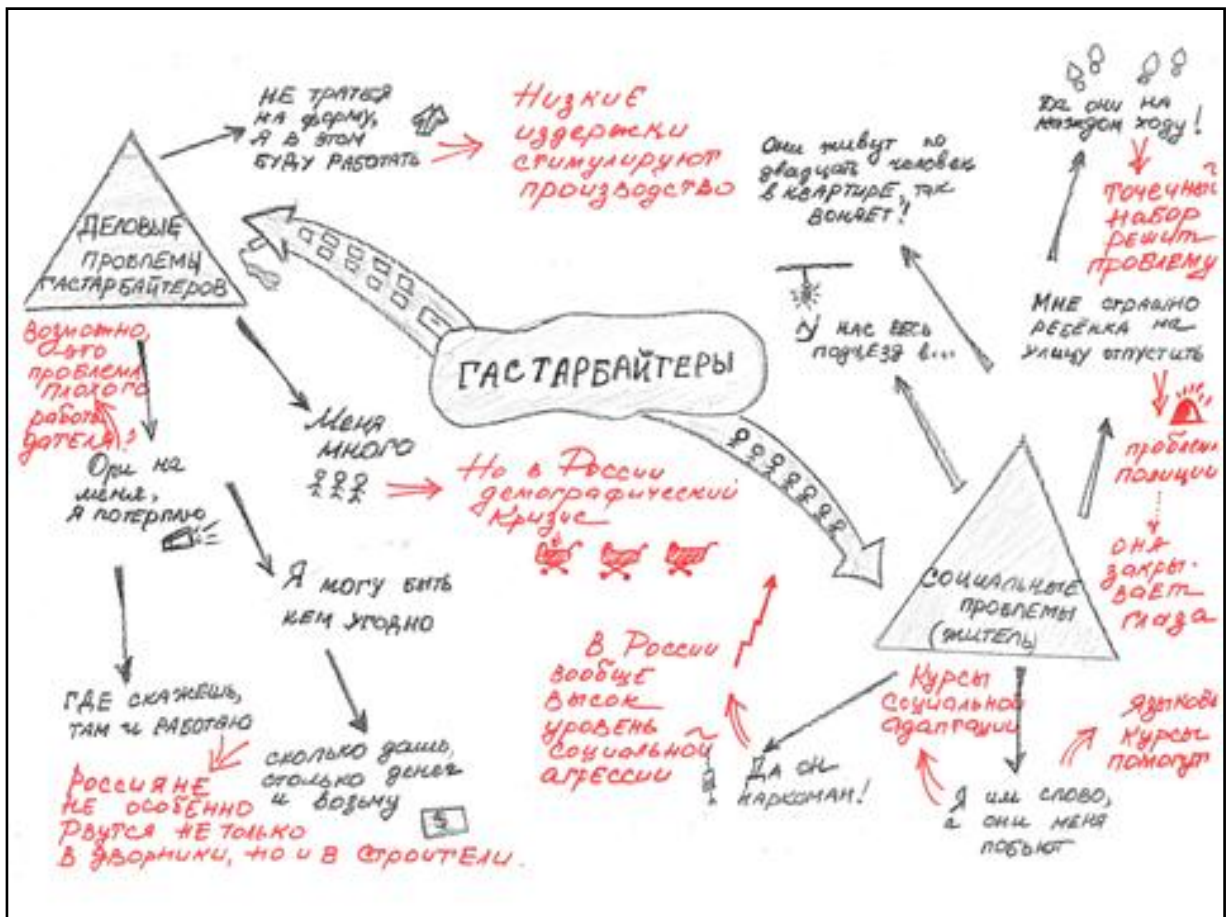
НЕ ТРАТЯСЬ НА ФОРМУ, Я В ЭТОМ БУДУ РАБОТАТЬ

Низкие издержки стимулируют производство

ДЕЛОВЫЕ ПРОБЛЕМЫ ГАСТАРБАЙТЕРОВ

Возможно, это проблема плохого работодателя?

Ори на меня, я потерплю

ГДЕ СКАЖЕШЬ, ТАМ И РАБОТАЮ

Россияне не особенно рвутся не только в дворники, но и в строители.

Меня много

Но в России демографический кризис

Я могу быть кем угодно

сколько дашь, столько денег и возьму

$

ГАСТАРБАЙТЕРЫ

Они живут по двадцать человек в квартире, так воняет!

У нас весь подъезд в...

Да они на каждом ходу!

Точечный набор решит проблему

Мне страшно ребёнка на улицу отпустить

пробелы полиции ... она закрывает глаза

СОЦИАЛЬНЫЕ ПРОБЛЕМЫ (ЖИТЕЛИ)

Курсы социальной адаптации

Языковые курсы помогут

Я им слово, а они меня побьют

Да он наркоман!

В России вообще высок уровень социальной агрессии